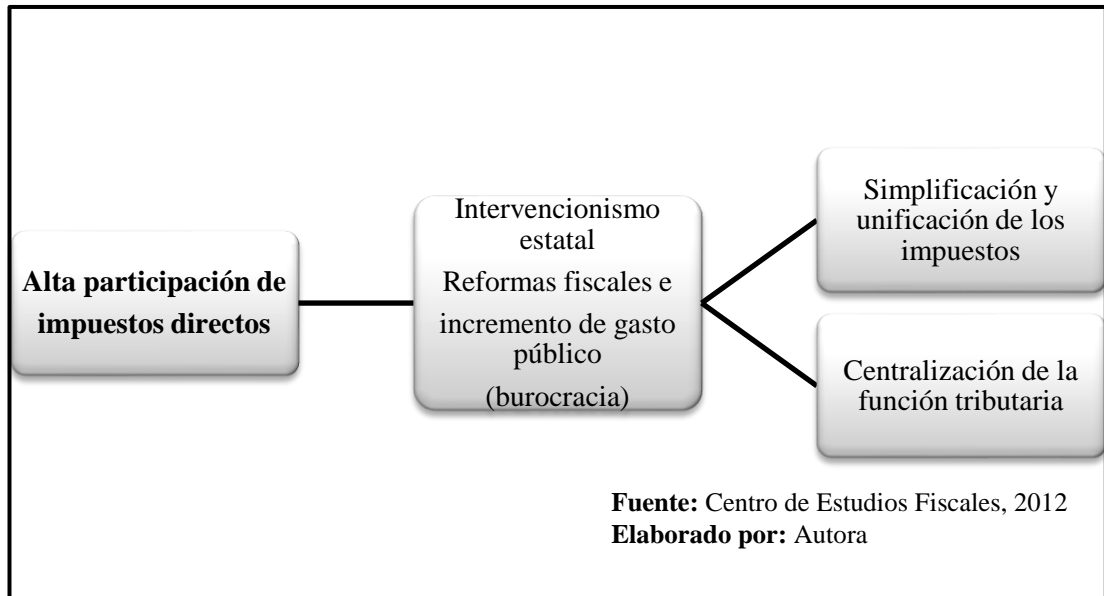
Alta participación de impuestos directos

Intervencionismo estatal
Reformas fiscales e incremento de gasto público
(burocracia)

Simplificación y unificación de los impuestos

Centralización de la función tributaria

**Fuente:** Centro de Estudios Fiscales, 2012
**Elaborado por:** Autora